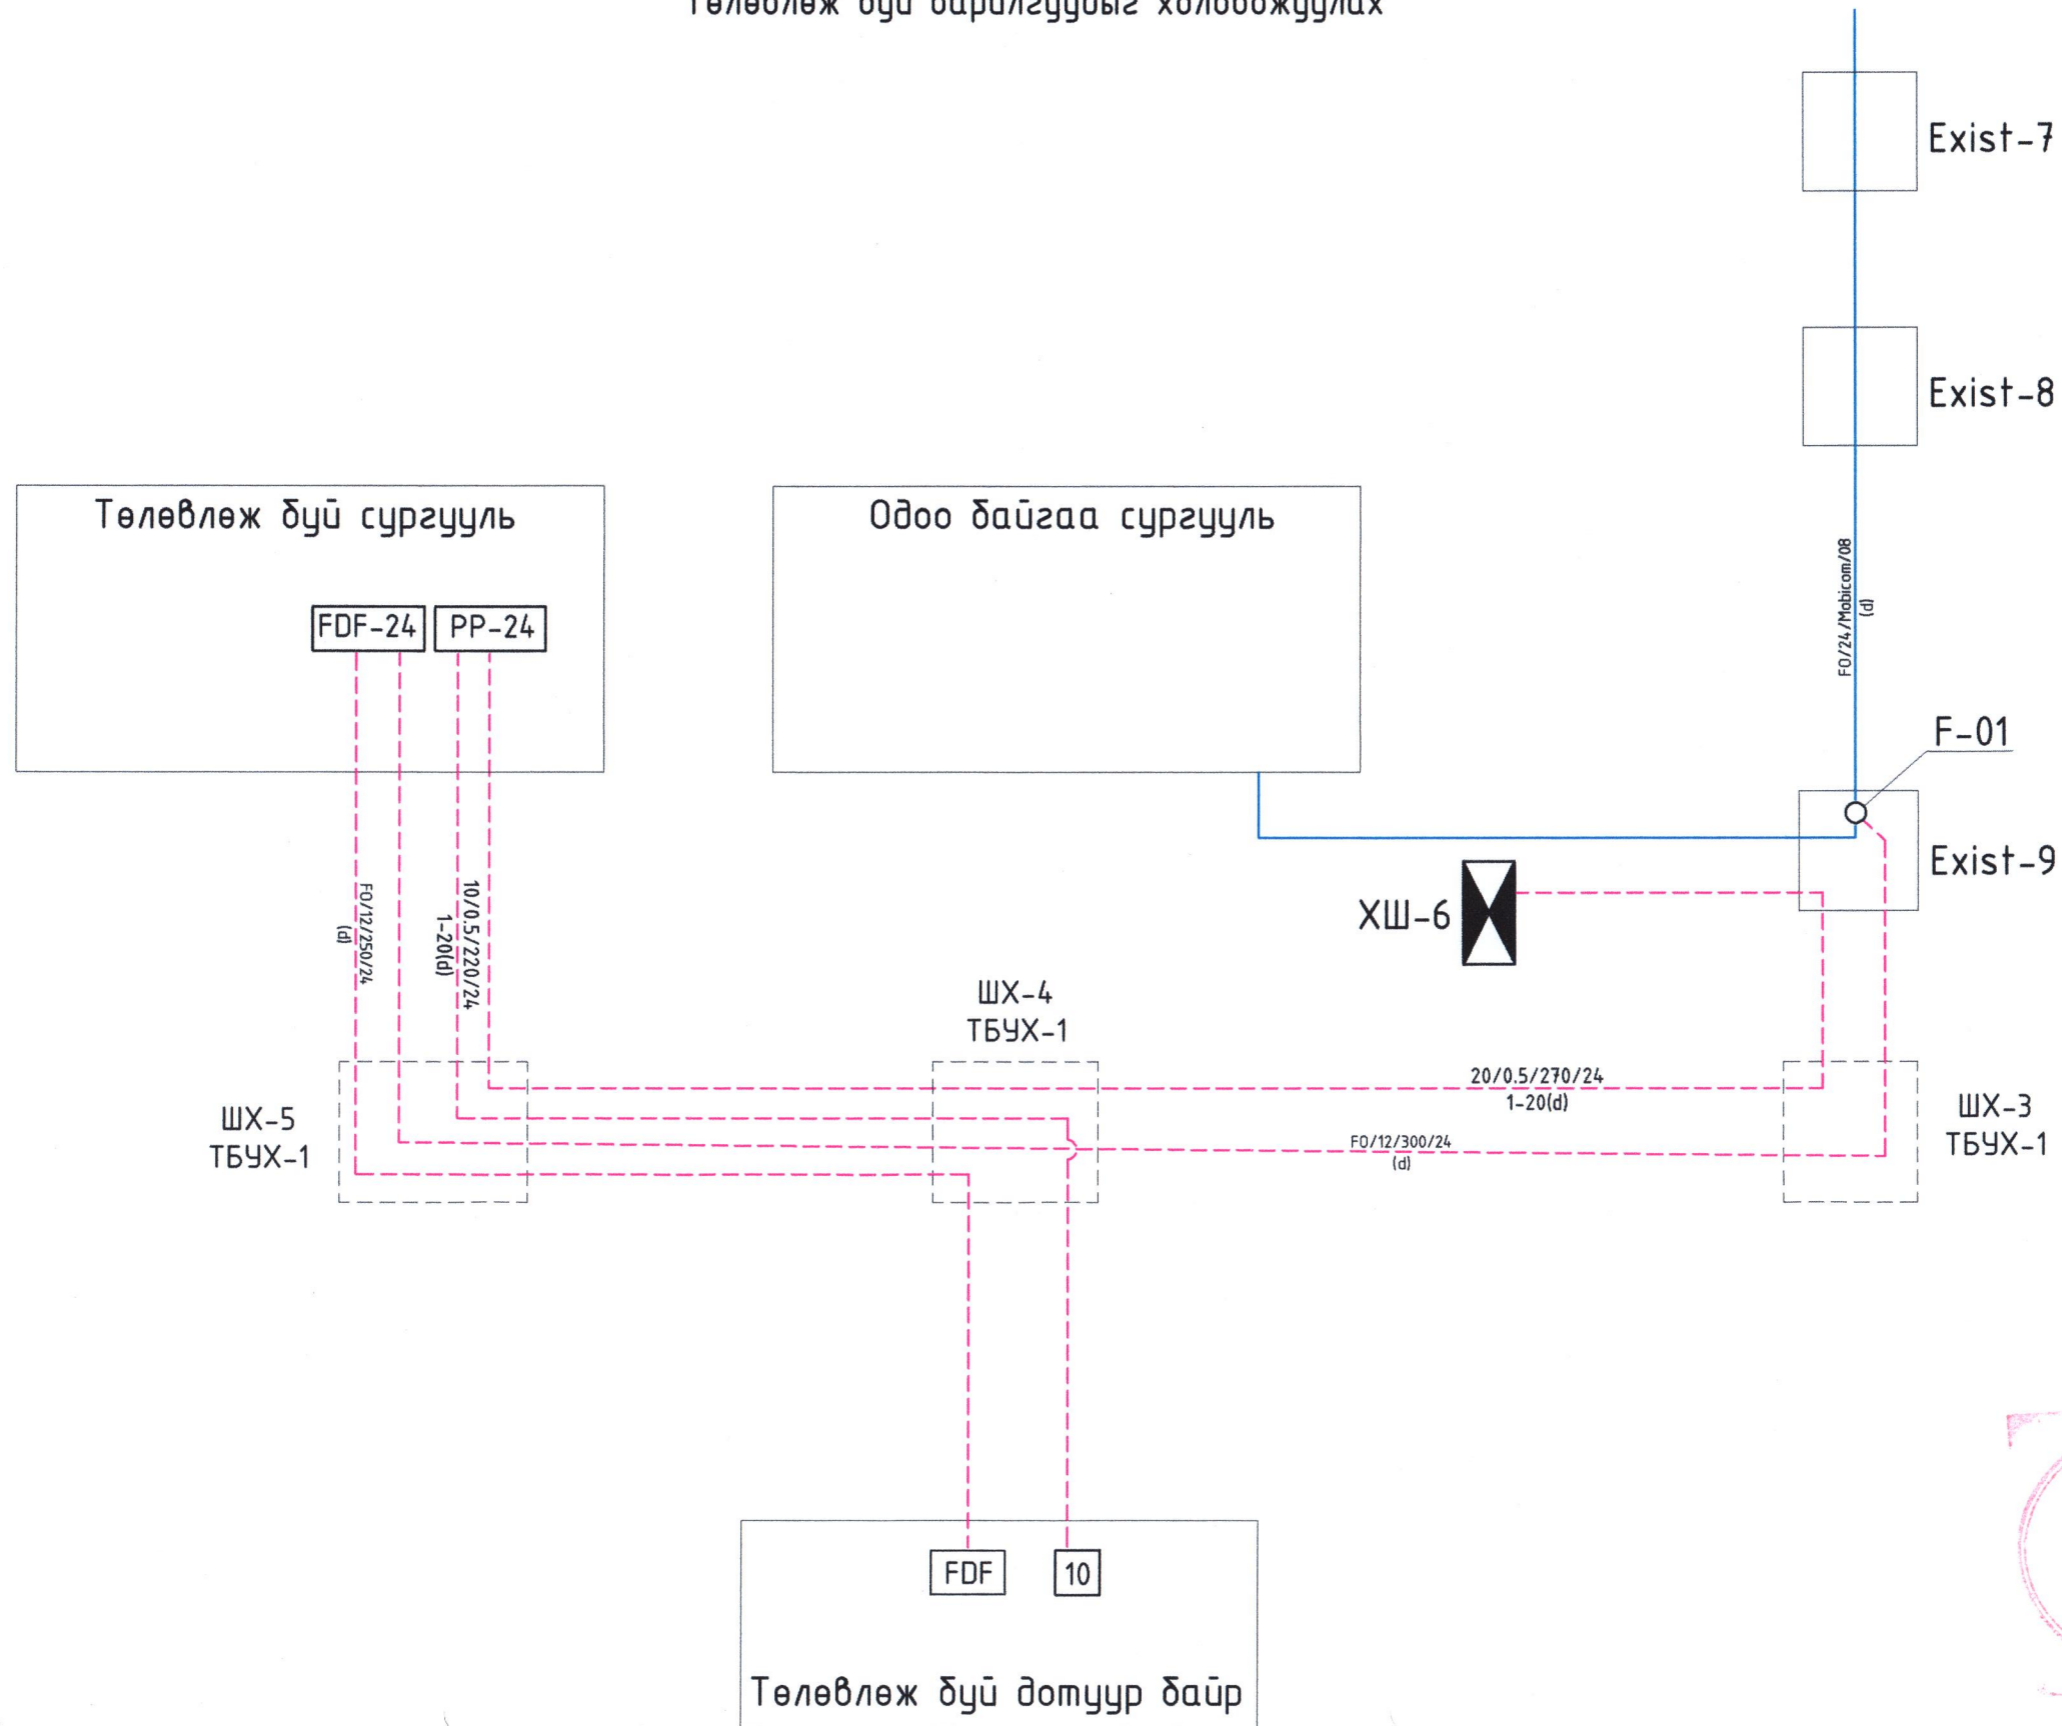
Төлөвлөж буй барилгуудыг холбобжуулах

Exist-7

Exist-8

Төлөвлөж буй сургууль

FDF-24

PP-24

Одоо байгаа сургууль

FO/24/Mobicom/08 (d)

F-01

Exist-9

ХШ-6

FO/12/250/24 (d)

10/0.5/220/24 1-20(d)

ШХ-4 ТБУХ-1

ШХ-5 ТБУХ-1

20/0.5/270/24 1-20(d)

FO/12/300/24 (d)

ШХ-3 ТБУХ-1

FDF

10

Төлөвлөж буй дотуур байр